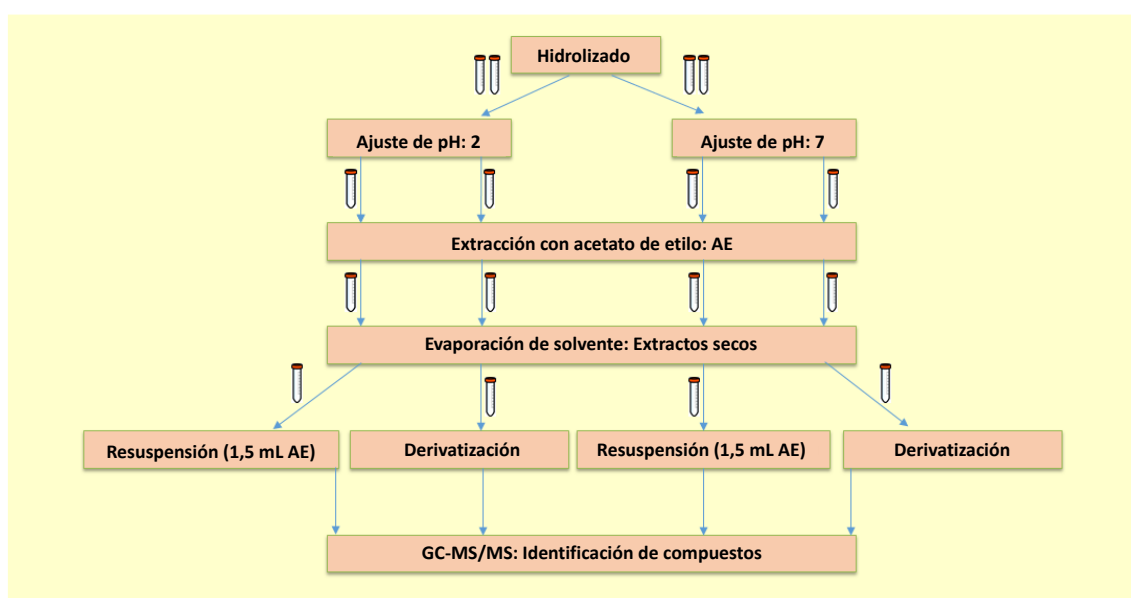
Hidrolizado

Ajuste de pH: 2

Ajuste de pH: 7

Extracción con acetato de etilo: AE

Evaporación de solvente: Extractos secos

Resuspensión (1,5 mL AE)

Derivatización

Resuspensión (1,5 mL AE)

Derivatización

GC-MS/MS: Identificación de compuestos